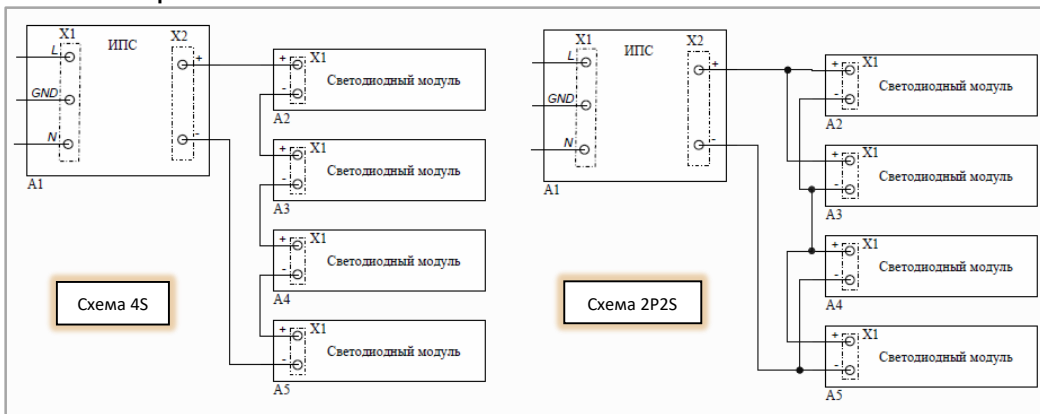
X1
ИПС
X2
L
GND
N
+
-
A1
+ X1
- 
Светодиодный модуль
A2
+ X1
-
Светодиодный модуль
A3
+ X1
-
Светодиодный модуль
A4
+ X1
-
Светодиодный модуль
A5
Схема 4S

X1
ИПС
X2
L
GND
N
+
-
A1
+ X1
-
Светодиодный модуль
A2
+ X1
-
Светодиодный модуль
A3
+ X1
-
Светодиодный модуль
A4
+ X1
-
Светодиодный модуль
A5
Схема 2P2S